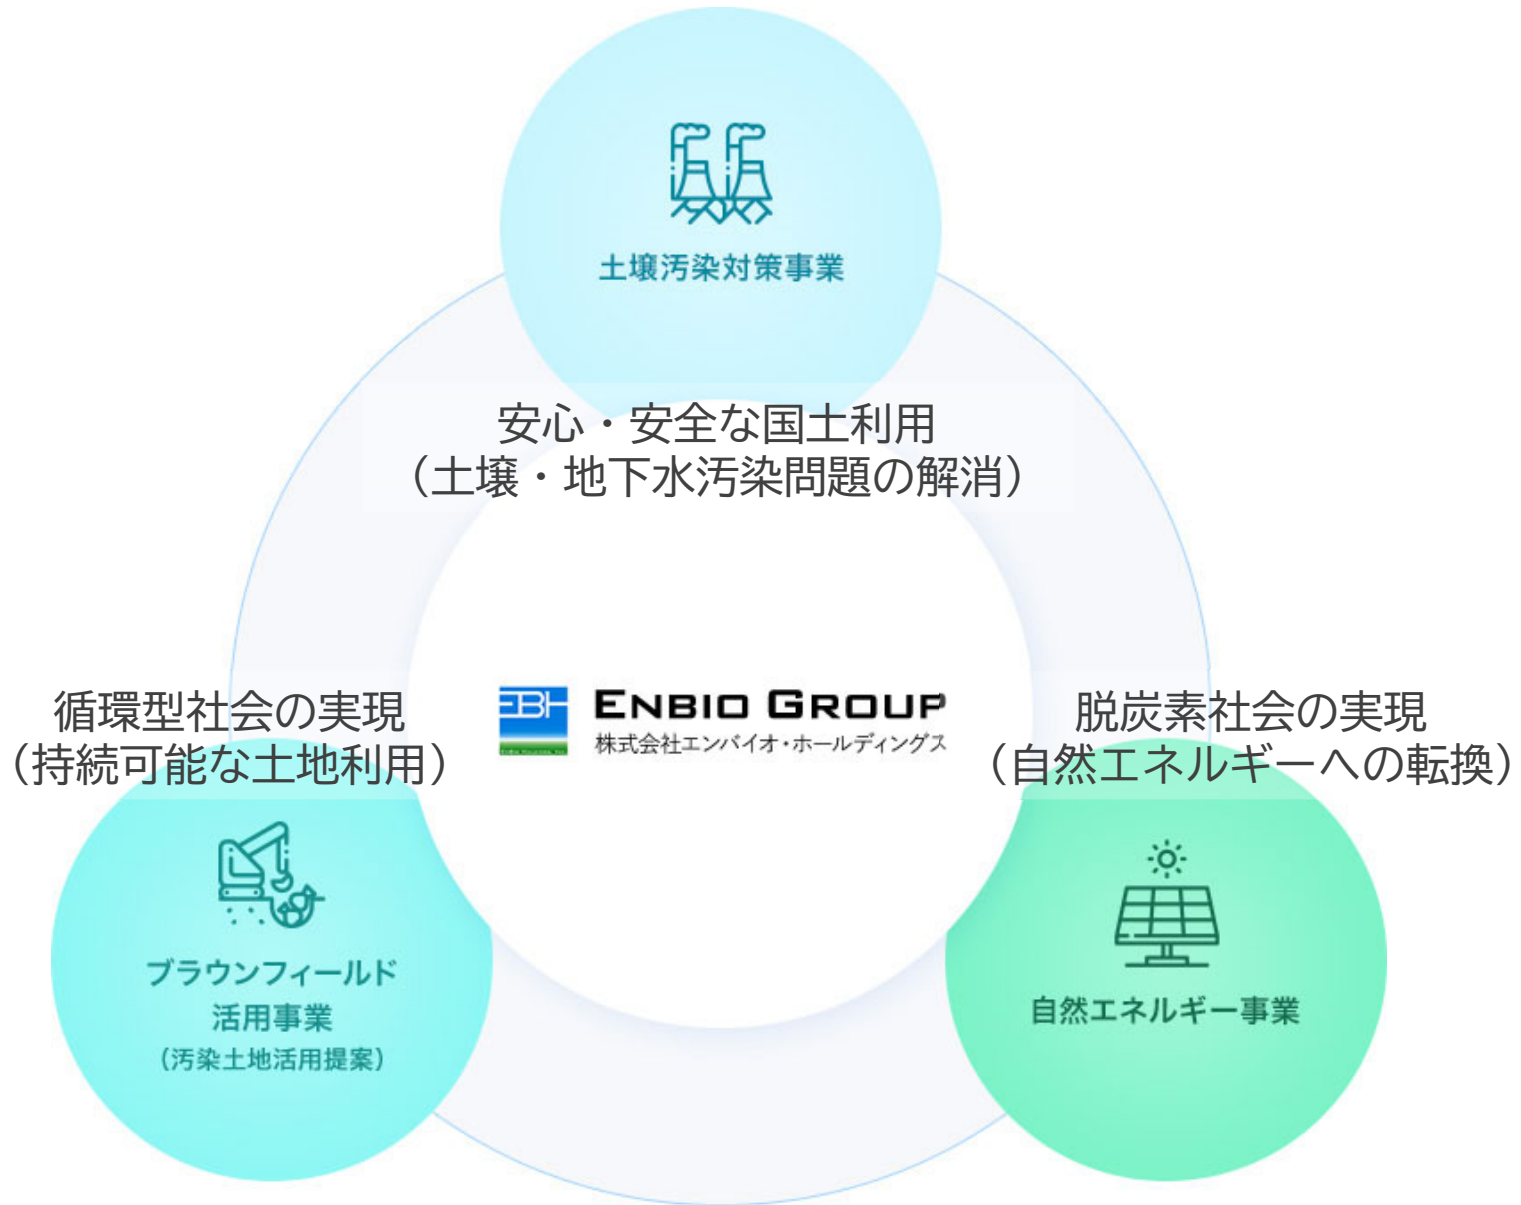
土壌汚染対策事業

安心・安全な国土利用
（土壌・地下水汚染問題の解消）

循環型社会の実現
（持続可能な土地利用）

EBH
ENBIO GROUP
株式会社エンバイオ・ホールディングス

脱炭素社会の実現
（自然エネルギーへの転換）

ブラウンフィールド
活用事業
（汚染土地活用提案）

自然エネルギー事業